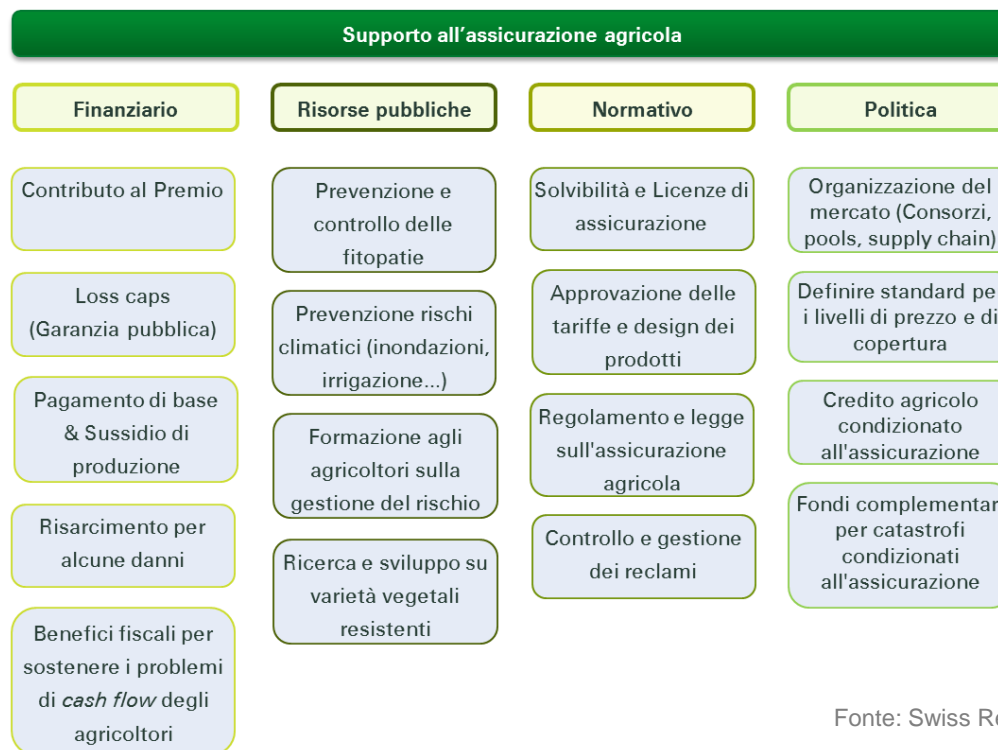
Supporto all'assicurazione agricola

Finanziario

Contributo al Premio

Loss caps (Garanzia pubblica)

Pagamento di base & Sussidio di produzione

Risarcimento per alcune danni

Benefici fiscali per sostenere i problemi di *cash flow* degli agricoltori

Risorse pubbliche

Prevenzione e controllo delle fitopatie

Prevenzione rischi climatici (inondazioni, irrigazione...)

Formazione agli agricoltori sulla gestione del rischio

Ricerca e sviluppo su varietà vegetali resistenti

Normativo

Solvibilità e Licenze di assicurazione

Approvazione delle tariffe e design dei prodotti

Regolamento e legge sull'assicurazione agricola

Controllo e gestione dei reclami

Politica

Organizzazione del mercato (Consorzi, pools, supply chain)

Definire standard pe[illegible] i livelli di prezzo e di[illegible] copertura

Credito agricolo condizionato all'assicurazione

Fondi complementar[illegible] per catastrofi condizionati all'assicurazione

Fonte: Swiss R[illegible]